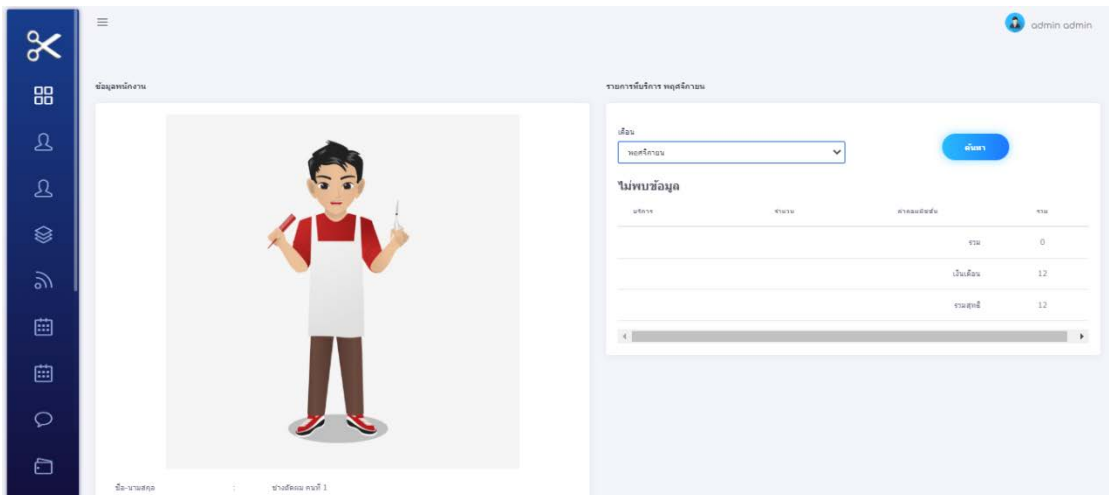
admin admin

ข้อมูลพนักงาน

รายการที่บริการ พฤศจิกายน

เดือน

พฤศจิกายน

ค้นหา

ไม่พบข้อมูล

| บริการ | จำนวน | ค่าคอมมิชชั่น | รวม |
|---|---|---|---|
| | | รวม | 0 |
| | | เงินเดือน | 12 |
| | | รวมสุทธิ | 12 |

ชื่อ-นามสกุล : ช่างตัดผม คนที่ 1